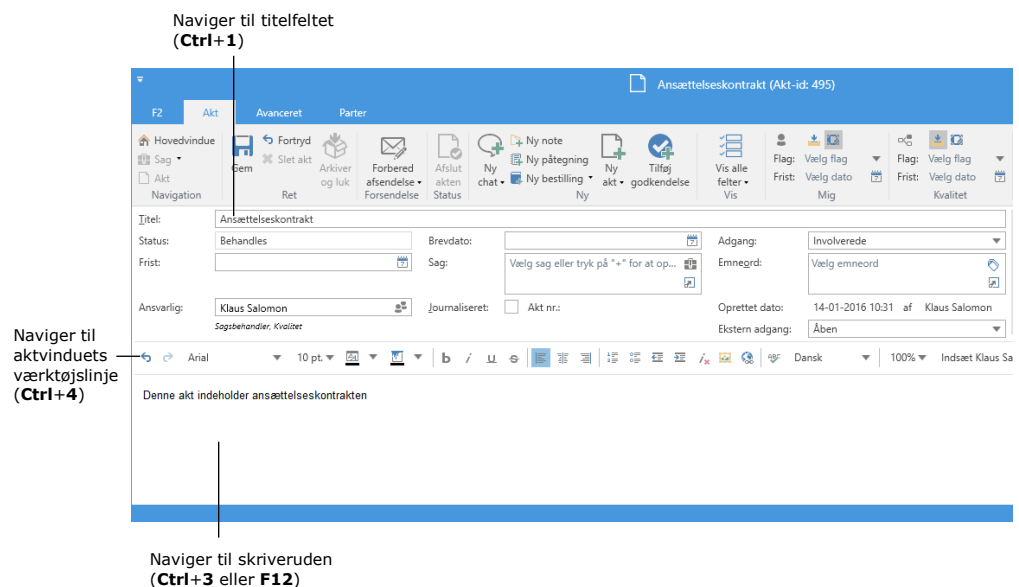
Naviger til titelfeltet (**Ctrl**+**1**)

Ansættelseskontrakt (Akt-id: 495)

F2 Akt Avanceret Parter

Hovedvindue Sag Akt Navigation

Gem Fortryd Slet akt Arkiver og luk Ret

Forbered afsendelse Forsendelse

Afslut akten Status

Ny chat Ny note Ny påtegning Ny bestilling Ny akt Tilføj godkendelse Ny

Vis alle felter Vis

Flag: Vælg flag Frist: Vælg dato Mig

Flag: Vælg flag Frist: Vælg dato Kvalitet

Titel: Ansættelseskontrakt

Status: Behandles

Frist:

Brevdato:

Sag: Vælg sag eller tryk på "+" for at op...

Adgang: Involverede

Emneord: Vælg emneord

Ansvarlig: Klaus Salomon
Sagsbehandler, Kvalitet

Journaliseret: Akt nr.:

Oprettet dato: 14-01-2016 10:31 af Klaus Salomon

Ekstern adgang: Åben

Naviger til aktvinduets værktøjslinje (**Ctrl**+**4**)

Arial 10 pt. b i u s Dansk 100% Indsæt Klaus Sa

Denne akt indeholder ansættelseskontrakten

Naviger til skriveruden (**Ctrl**+**3** eller **F12**)